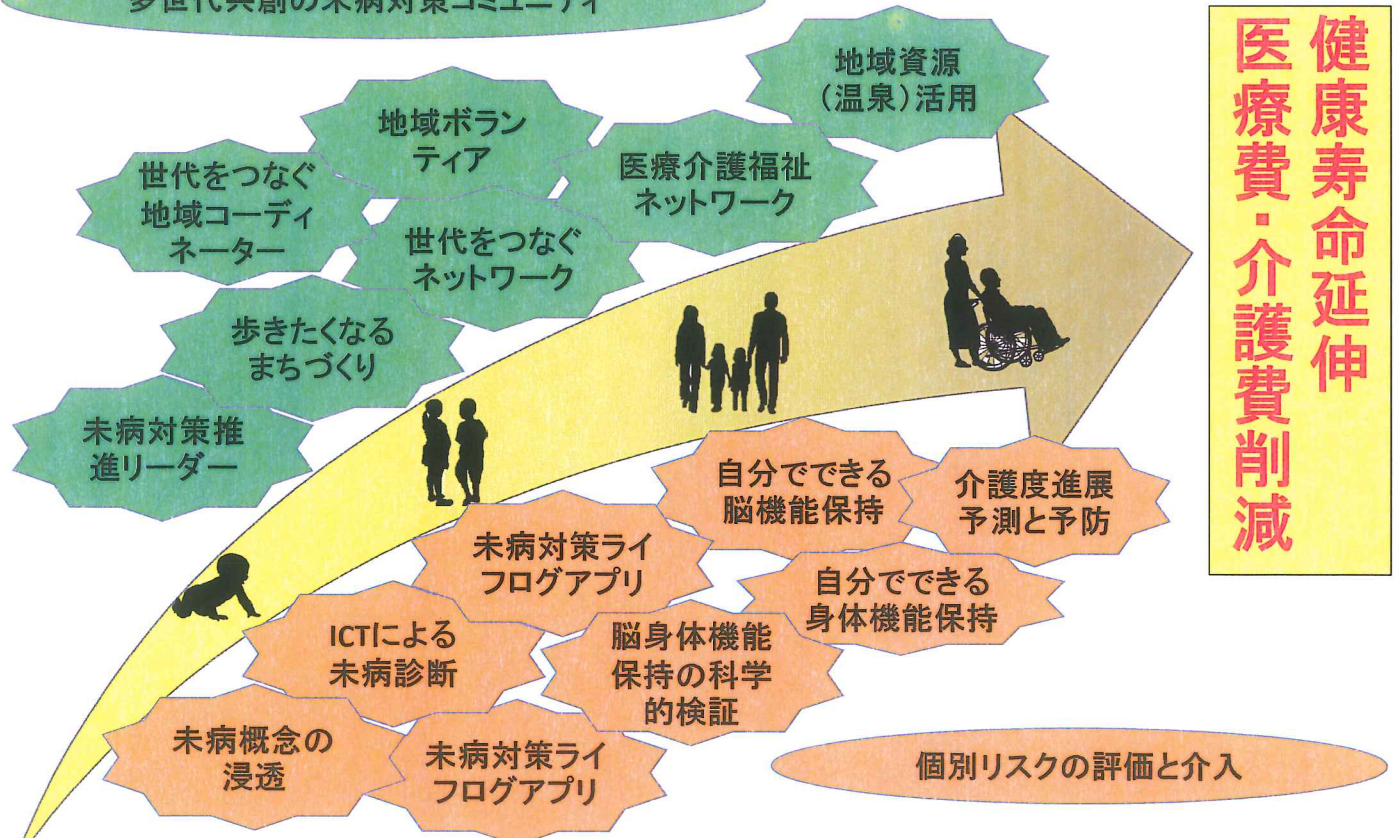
多世代共創の未病対策コミュニティ

地域資源（温泉）活用

地域ボランティア

医療介護福祉ネットワーク

世代をつなぐ地域コーディネーター

世代をつなぐネットワーク

歩きたくなるまちづくり

未病対策推進リーダー

自分でできる脳機能保持

介護度進展予測と予防

未病対策ライフログアプリ

自分でできる身体機能保持

ICTによる未病診断

脳身体機能保持の科学的検証

未病概念の浸透

未病対策ライフログアプリ

個別リスクの評価と介入

健康寿命延伸
医療費・介護費削減